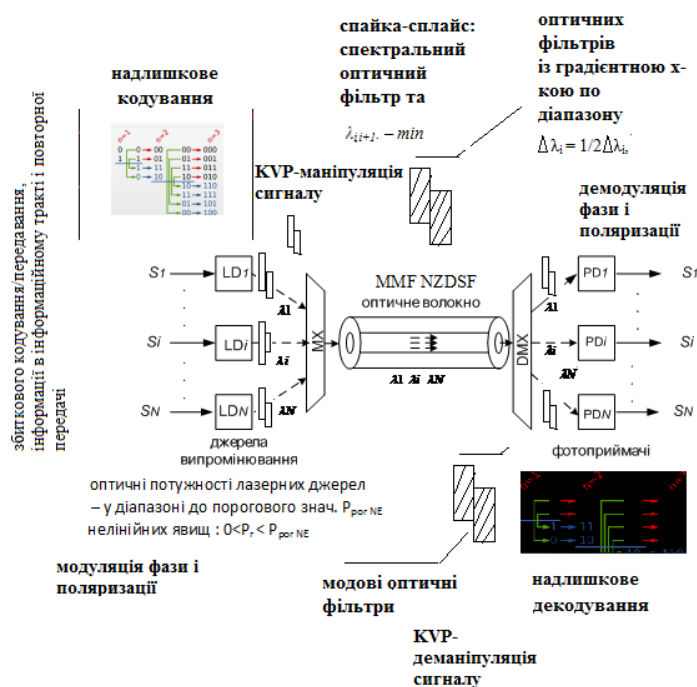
збиткового кодування/передавання інформації в інформаційному тракті і повторної передачі

надлишкове кодування

спайка-сплайс: спектральний оптичний фільтр та

$\lambda_{i,i+1} - min$

оптичних фільтрів із градієнтною х-кою по діапазону

$\Delta\lambda_i = 1/2\Delta\lambda_{i}$

KVP-маніпуляція сигналу

демодуляція фази і поляризації

S1 LD1 λ1

Si LDi λi

SN LDN λN

MX

MMF NZDSF
оптичне волокно

λ1 λi λN

DMX

PD1 S1
PDi Si
PDN SN

джерела випромінювання

фотоприймачі

оптичні потужності лазерних джерел – у діапазоні до порогового знач. $P_{por\ NE}$ нелінійних явищ : $0<P_r < P_{por\ NE}$

модуляція фази і поляризації

модові оптичні фільтри

надлишкове декодування

KVP-деманіпуляція сигналу